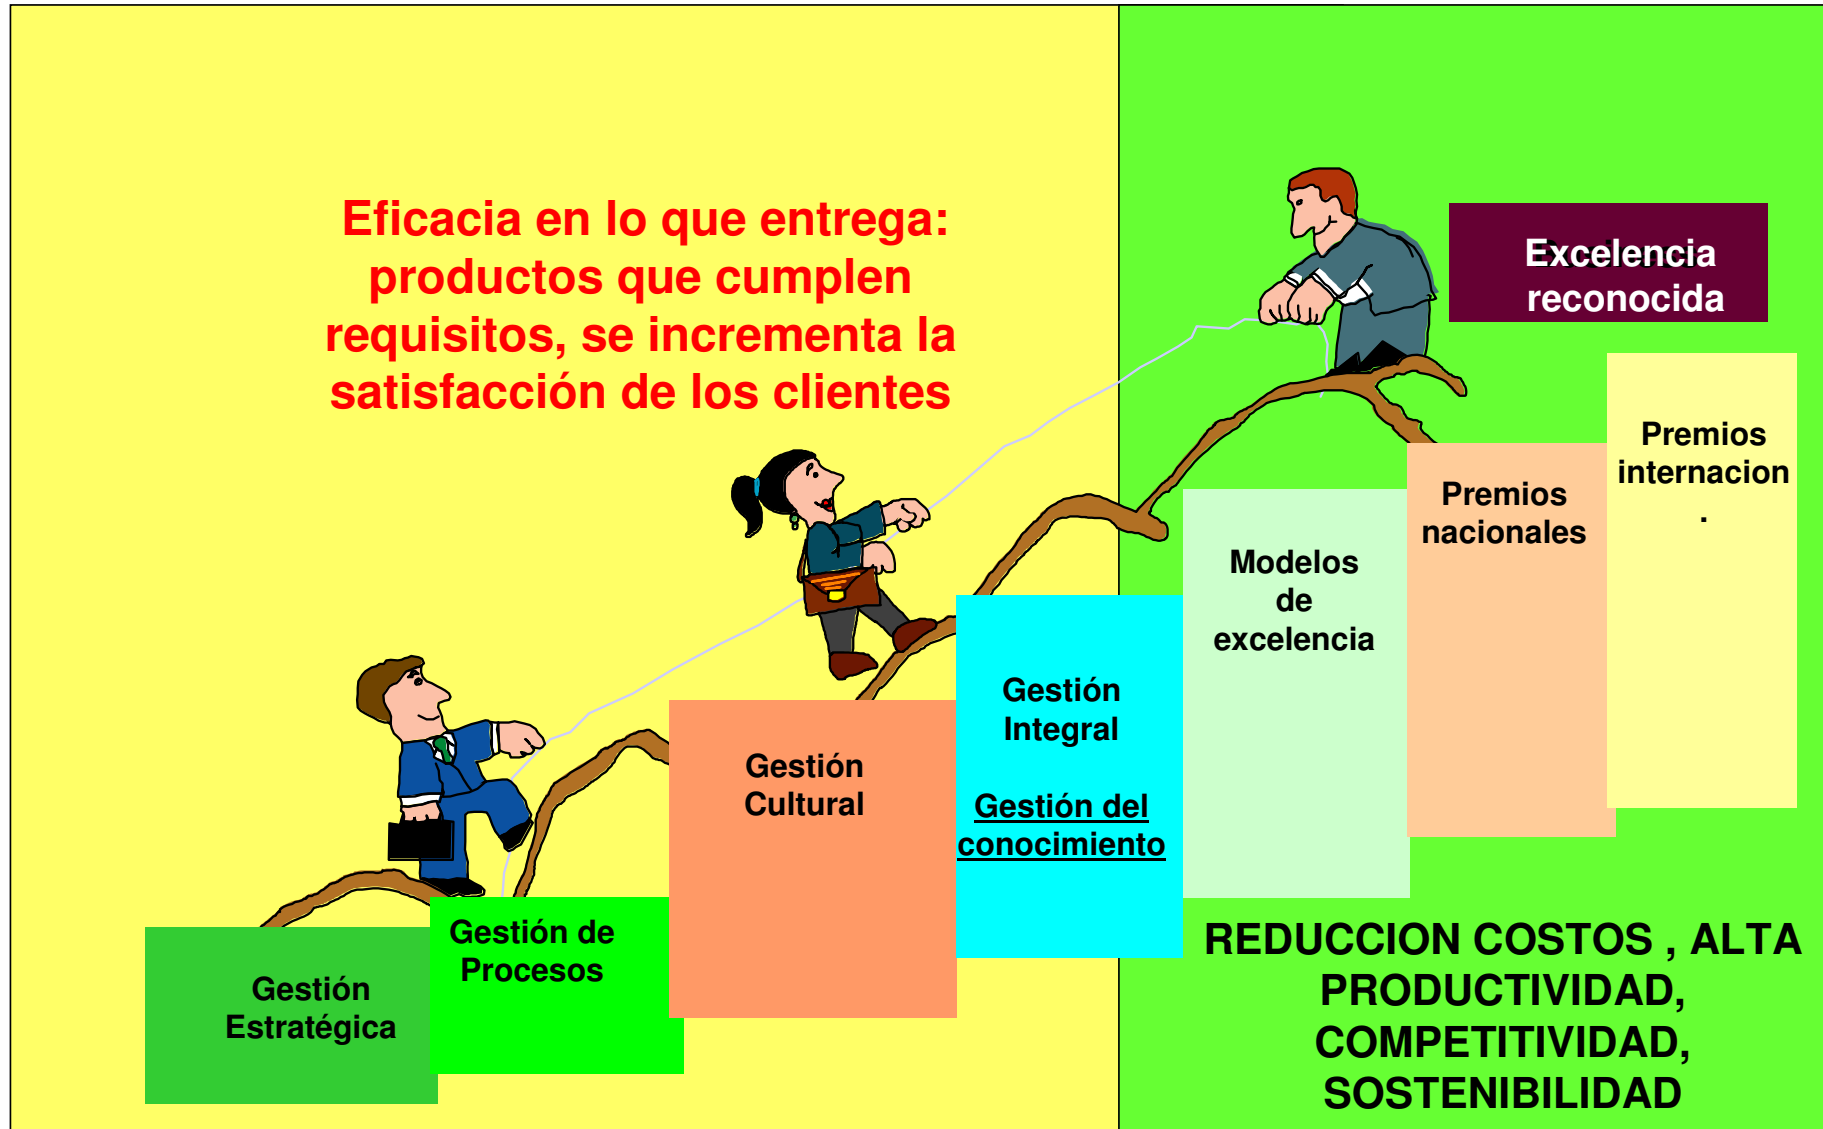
Eficacia en lo que entrega: productos que cumplen requisitos, se incrementa la satisfacción de los clientes

Excelencia reconocida

Premios internacion
.

Premios nacionales

Modelos de excelencia

Gestión Integral

Gestión del conocimiento

Gestión Cultural

Gestión de Procesos

Gestión Estratégica

REDUCCION COSTOS , ALTA PRODUCTIVIDAD, COMPETITIVIDAD, SOSTENIBILIDAD